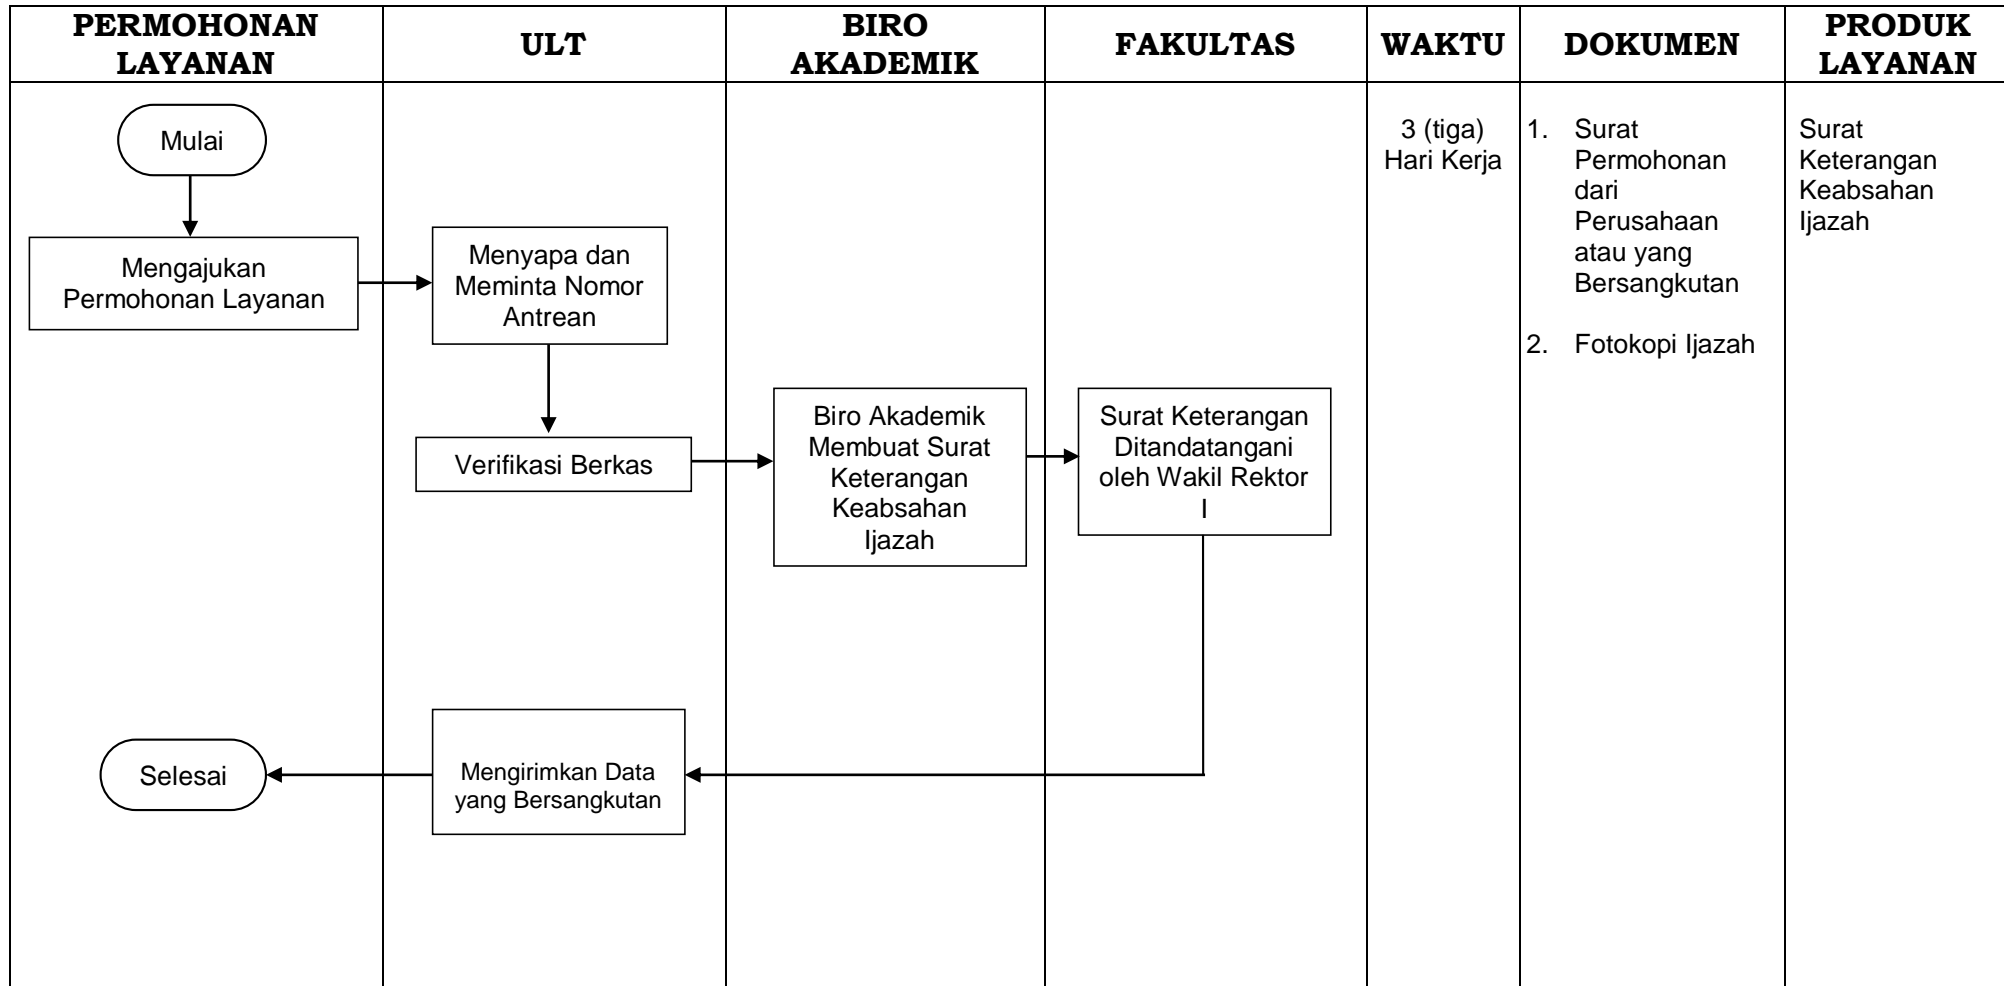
| PERMOHONAN LAYANAN | ULT | BIRO AKADEMIK | FAKULTAS | WAKTU | DOKUMEN | PRODUK LAYANAN |
|---|---|---|---|---|---|---|
| Mulai<br>Mengajukan Permohonan Layanan<br>Selesai | Menyapa dan Meminta Nomor Antrean<br>Verifikasi Berkas<br>Mengirimkan Data yang Bersangkutan | Biro Akademik Membuat Surat Keterangan Keabsahan Ijazah | Surat Keterangan Ditandatangani oleh Wakil Rektor I | 3 (tiga) Hari Kerja | 1. Surat Permohonan dari Perusahaan atau yang Bersangkutan<br>2. Fotokopi Ijazah | Surat Keterangan Keabsahan Ijazah |